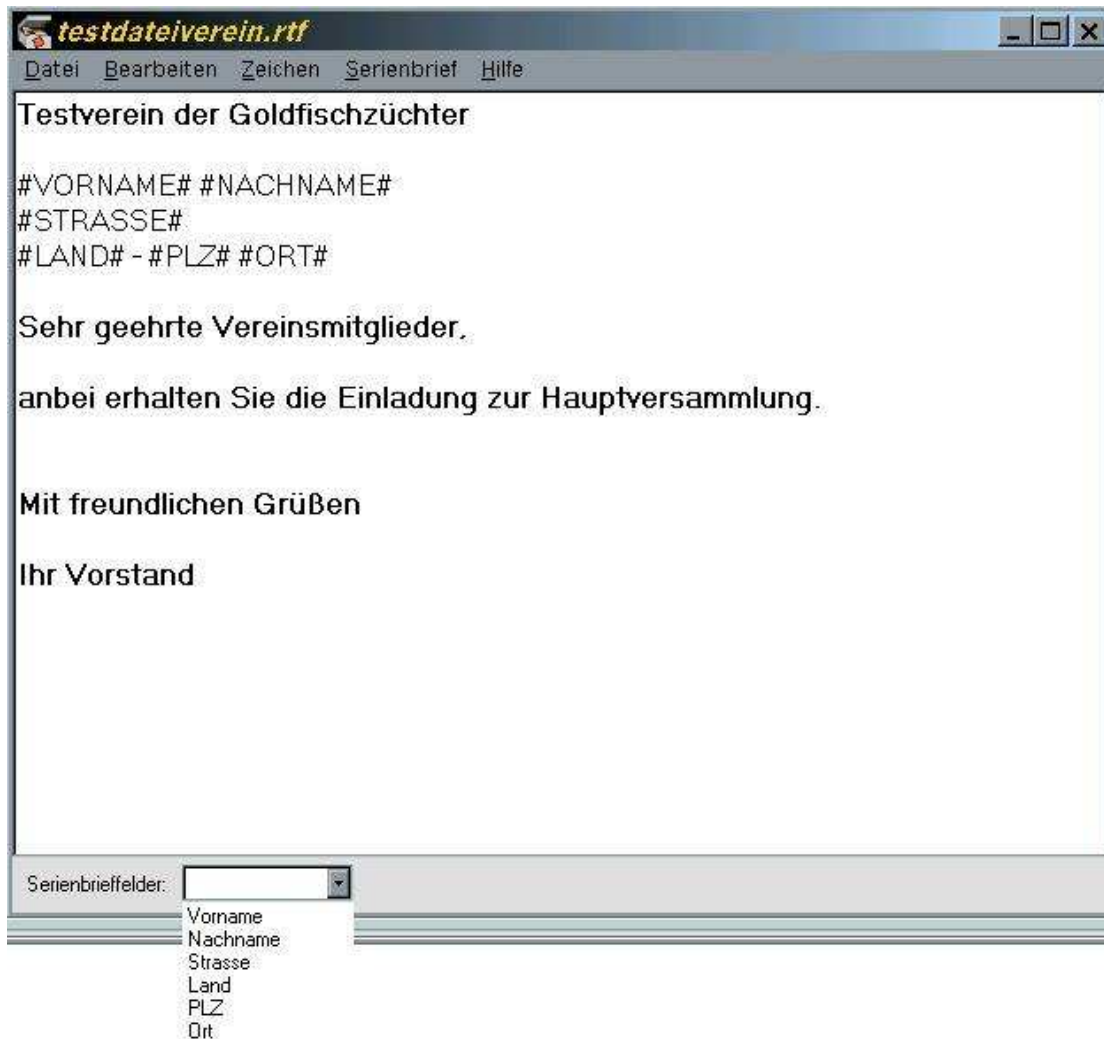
testdateiverein.rtf

Datei Bearbeiten Zeichen Serienbrief Hilfe

Testverein der Goldfischzüchter

#VORNAME# #NACHNAME#
#STRASSE#
#LAND# - #PLZ# #ORT#

Sehr geehrte Vereinsmitglieder,

anbei erhalten Sie die Einladung zur Hauptversammlung.

Mit freundlichen Grüßen

Ihr Vorstand

Serienbrieffelder:

Vorname
Nachname
Strasse
Land
PLZ
Ort